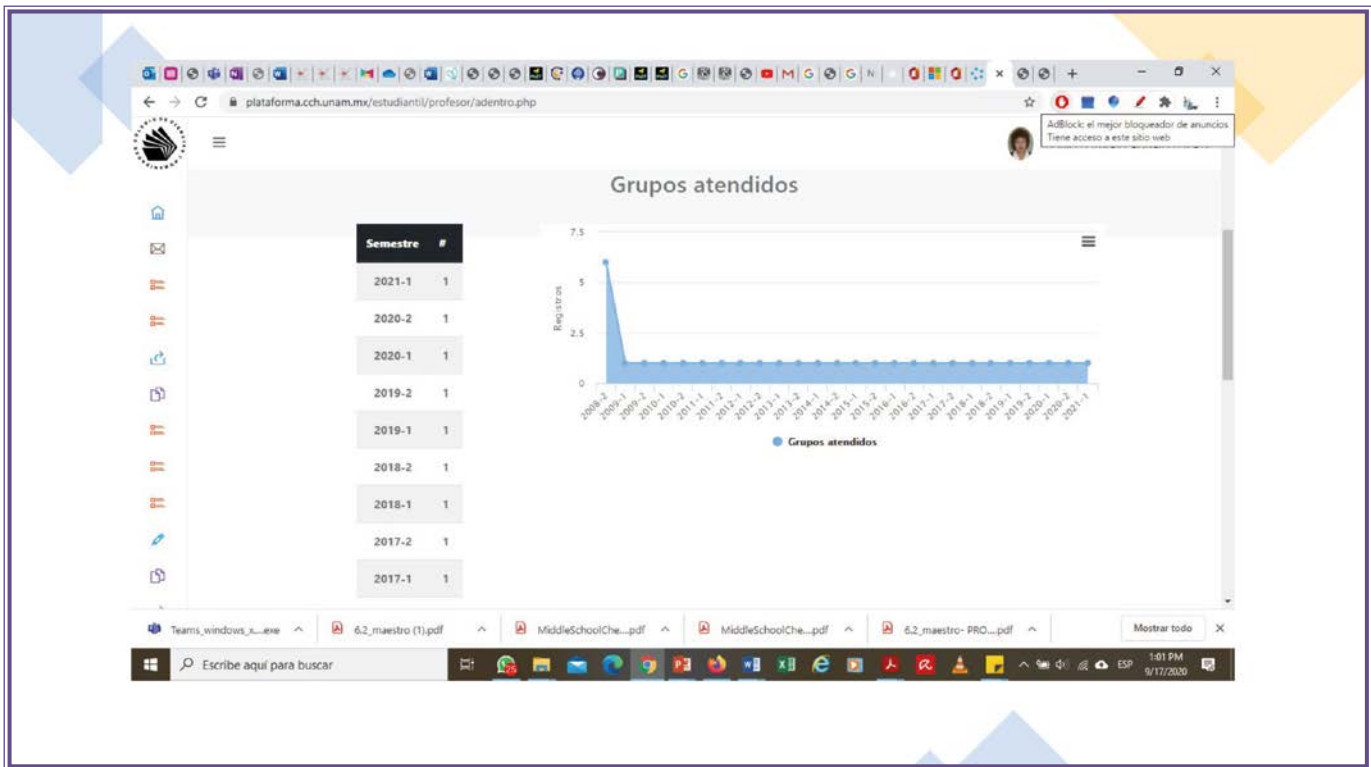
plataforma.cch.unam.mx/estudiantil/profesor/adentro.php

AdBlock: el mejor bloqueador de anuncios
Tiene acceso a este sitio web

Grupos atendidos

| Semestre | # |
|---|---|
| 2021-1 | 1 |
| 2020-2 | 1 |
| 2020-1 | 1 |
| 2019-2 | 1 |
| 2019-1 | 1 |
| 2018-2 | 1 |
| 2018-1 | 1 |
| 2017-2 | 1 |
| 2017-1 | 1 |

7.5
5
2.5
0
Registros

2008-2 2009-1 2009-2 2010-1 2010-2 2011-1 2011-2 2012-1 2012-2 2013-1 2013-2 2014-1 2014-2 2015-1 2015-2 2016-1 2016-2 2017-1 2017-2 2018-1 2018-2 2019-1 2019-2 2020-1 2020-2 2021-1

Grupos atendidos

Teams_windows_x....exe ^ 6.2_maestro (1).pdf ^ MiddleSchoolChe....pdf ^ MiddleSchoolChe....pdf ^ 6.2_maestro- PRO....pdf ^ Mostrar todo ×

Escribe aquí para buscar

ESP 1:01 PM 9/17/2020